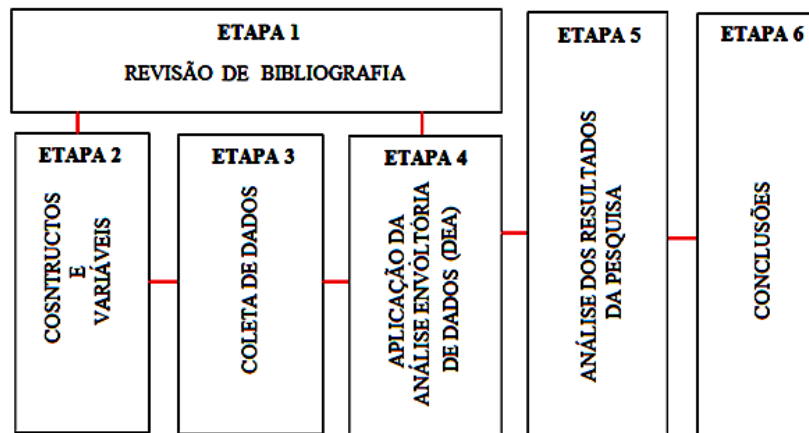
ETAPA 1
REVISÃO DE BIBLIOGRAFIA

ETAPA 2
COSNTRUCTOS E VARIÁVEIS

ETAPA 3
COLETA DE DADOS

ETAPA 4
APLICAÇÃO DA ANÁLISE ENVOLTÓRIA DE DADOS (DEA)

ETAPA 5
ANÁLISE DOS RESULTADOS DA PESQUISA

ETAPA 6
CONCLUSÕES